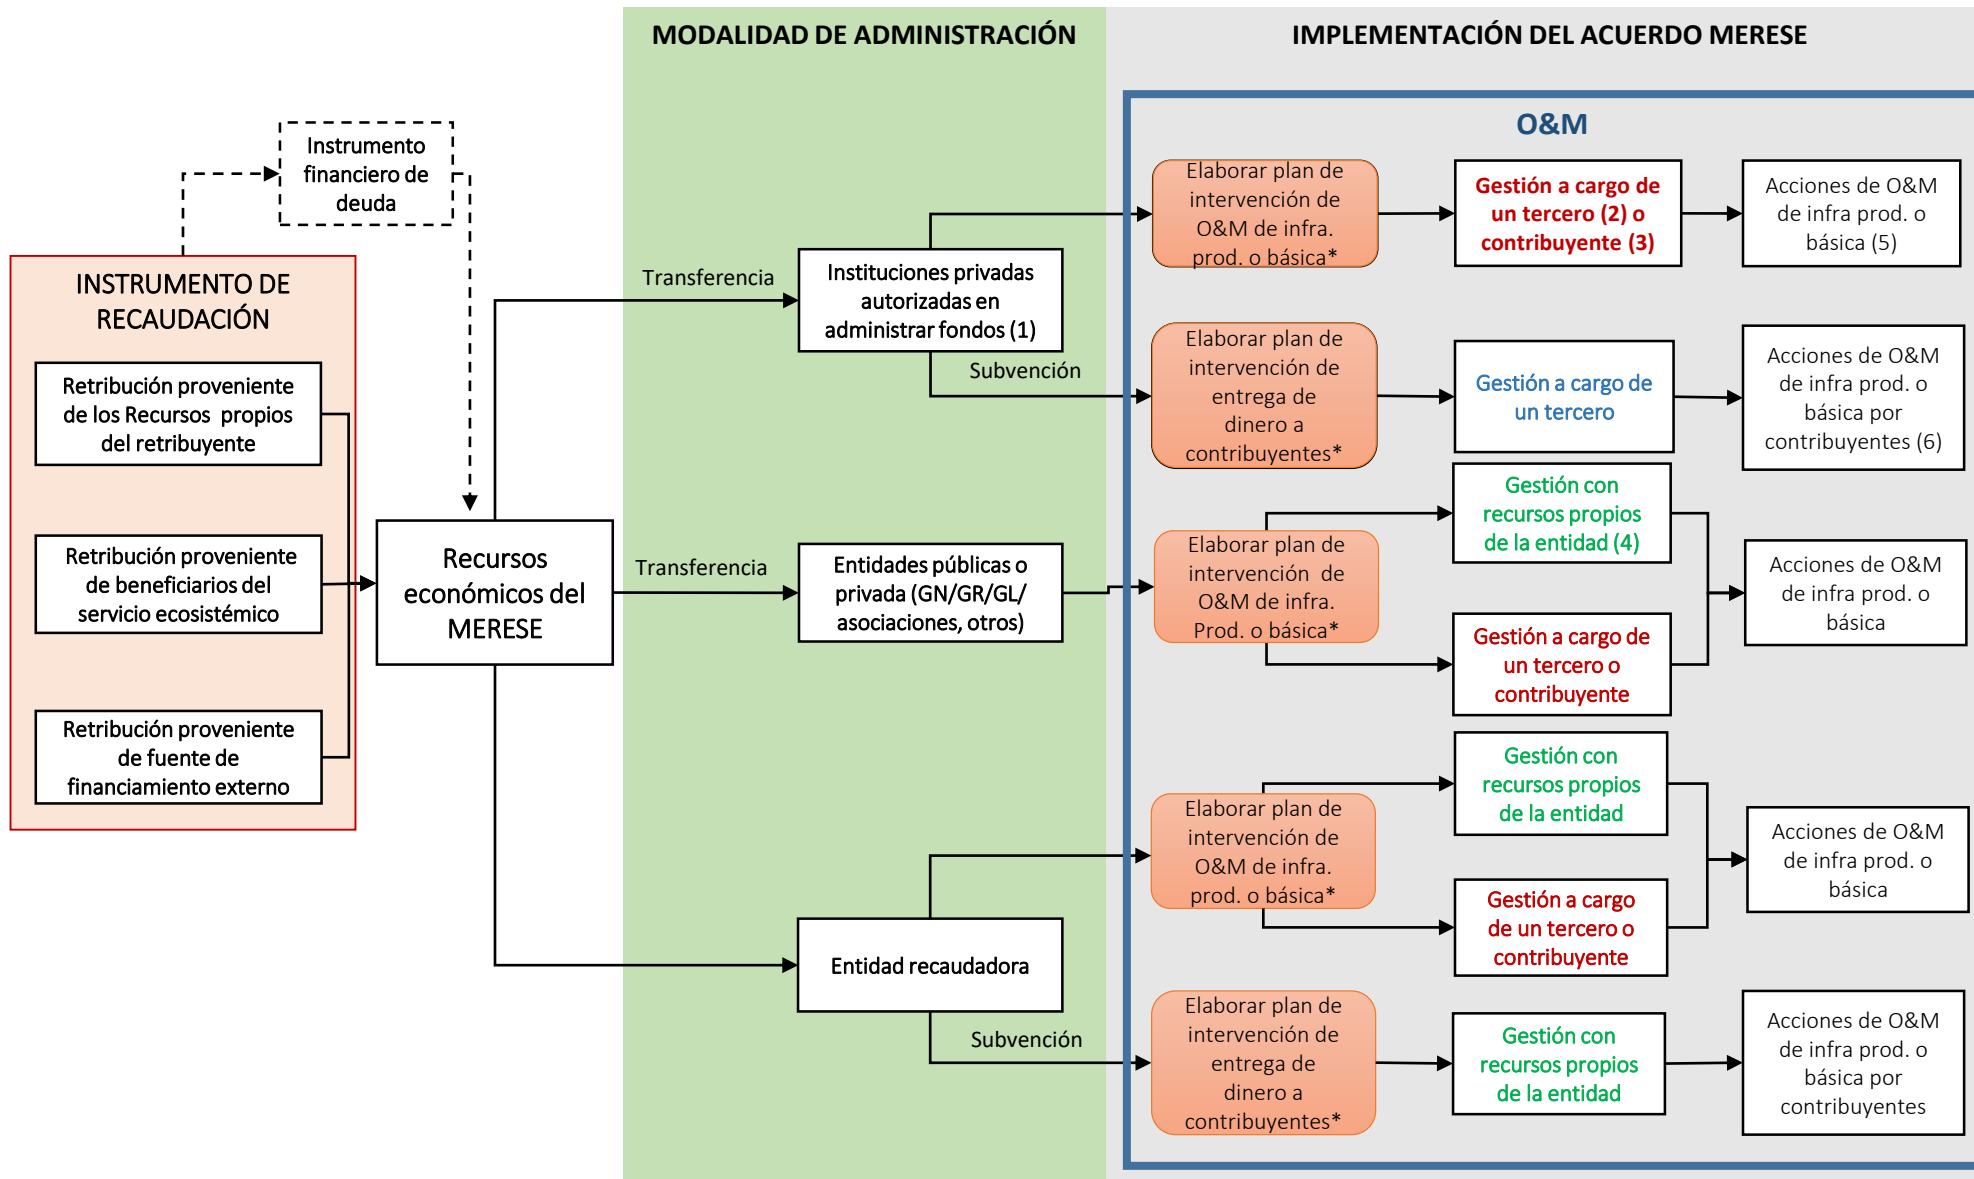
MODALIDAD DE ADMINISTRACIÓN

IMPLEMENTACIÓN DEL ACUERDO MERESE

Instrumento financiero de deuda

INSTRUMENTO DE RECAUDACIÓN

Retribución proveniente de los Recursos propios del retribuyente

Retribución proveniente de beneficiarios del servicio ecosistémico

Retribución proveniente de fuente de financiamiento externo

Recursos económicos del MERESE

Transferencia

Instituciones privadas autorizadas en administrar fondos (1)

Subvención

Transferencia

Entidades públicas o privada (GN/GR/GL/ asociaciones, otros)

Entidad recaudadora

Subvención

O&M

Elaborar plan de intervención de O&M de infra. prod. o básica*

Gestión a cargo de un tercero (2) o contribuyente (3)

Acciones de O&M de infra prod. o básica (5)

Elaborar plan de intervención de entrega de dinero a contribuyentes*

Gestión a cargo de un tercero

Acciones de O&M de infra prod. o básica por contribuyentes (6)

Gestión con recursos propios de la entidad (4)

Elaborar plan de intervención de O&M de infra. Prod. o básica*

Acciones de O&M de infra prod. o básica

Gestión a cargo de un tercero o contribuyente

Gestión con recursos propios de la entidad

Elaborar plan de intervención de O&M de infra. prod. o básica*

Acciones de O&M de infra prod. o básica

Gestión a cargo de un tercero o contribuyente

Elaborar plan de intervención de entrega de dinero a contribuyentes*

Gestión con recursos propios de la entidad

Acciones de O&M de infra prod. o básica por contribuyentes